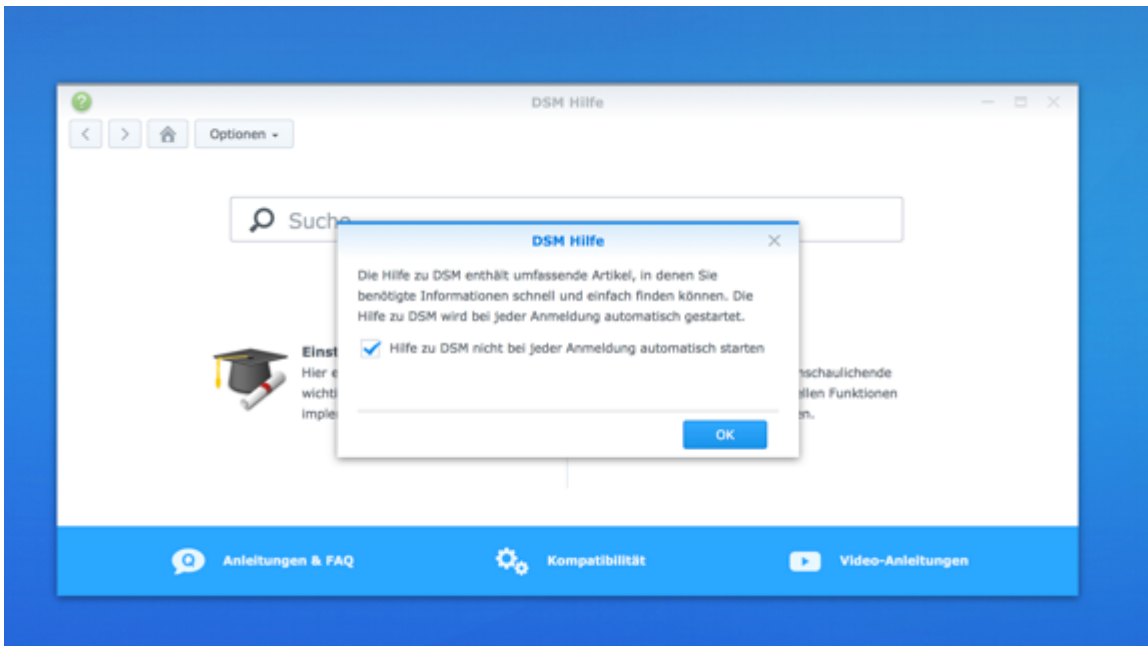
DSM Hilfe

Optionen

Suche

DSM Hilfe

Die Hilfe zu DSM enthält umfassende Artikel, in denen Sie benötigte Informationen schnell und einfach finden können. Die Hilfe zu DSM wird bei jeder Anmeldung automatisch gestartet.

Hilfe zu DSM nicht bei jeder Anmeldung automatisch starten

OK

Einst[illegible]
Hier e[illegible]
wicht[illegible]
imple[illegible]

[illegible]nschaulichende
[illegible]ellen Funktionen
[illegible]en.

Anleitungen & FAQ

Kompatibilität

Video-Anleitungen